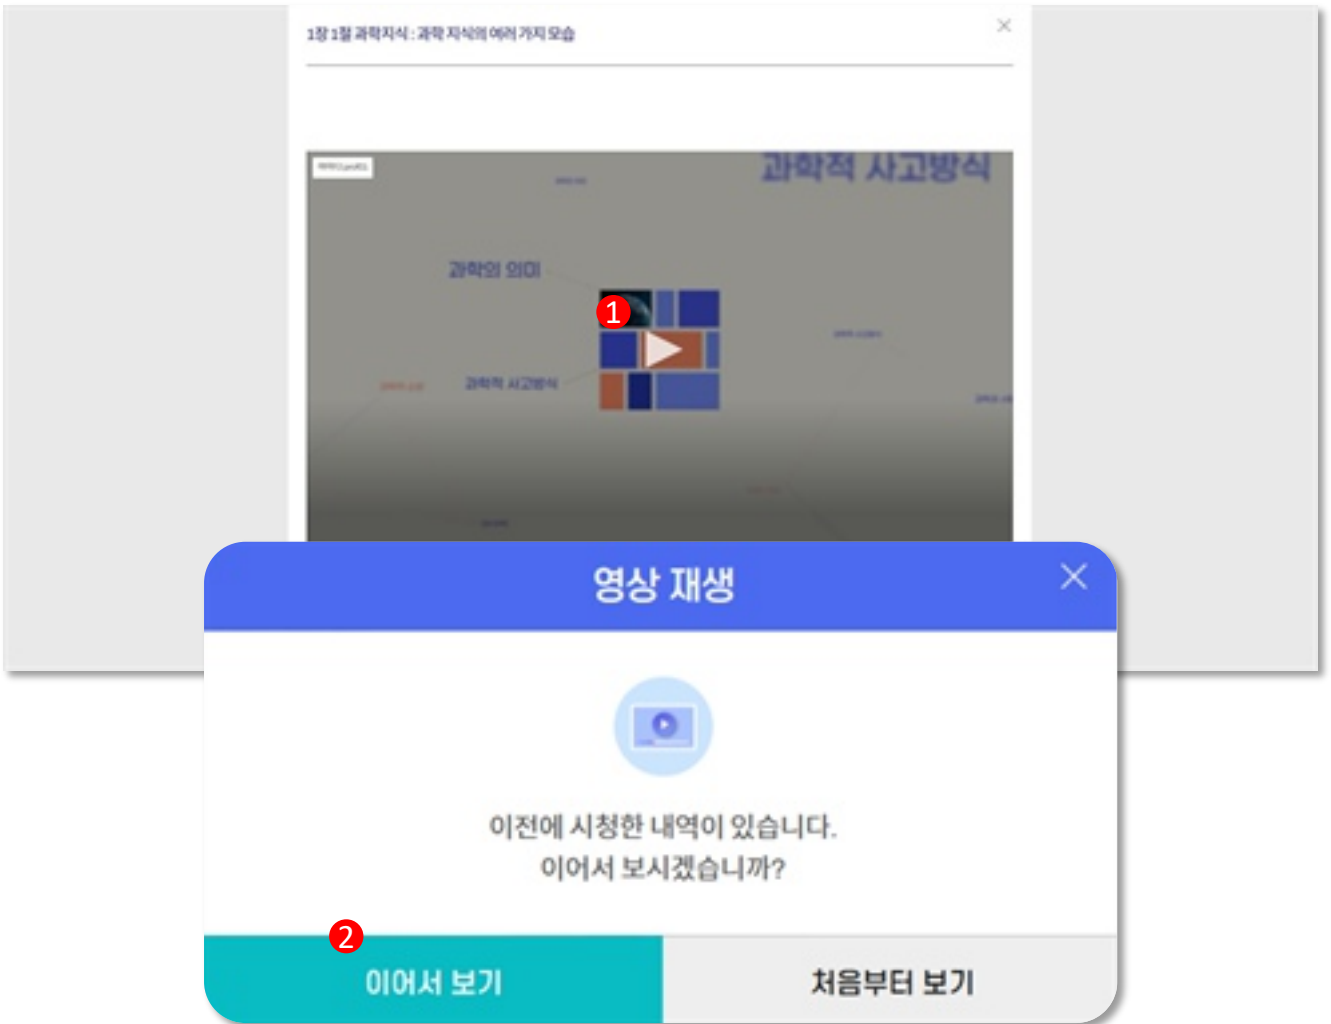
1장 1절 과학지식 : 과학 지식의 여러 가지 모습

×

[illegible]

과학적 사고방식

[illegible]

과학의 의미

1

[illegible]

과학적 사고방식

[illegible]

영상 재생

이전에 시청한 내역이 있습니다.
이어서 보시겠습니까?

2

이어서 보기

처음부터 보기